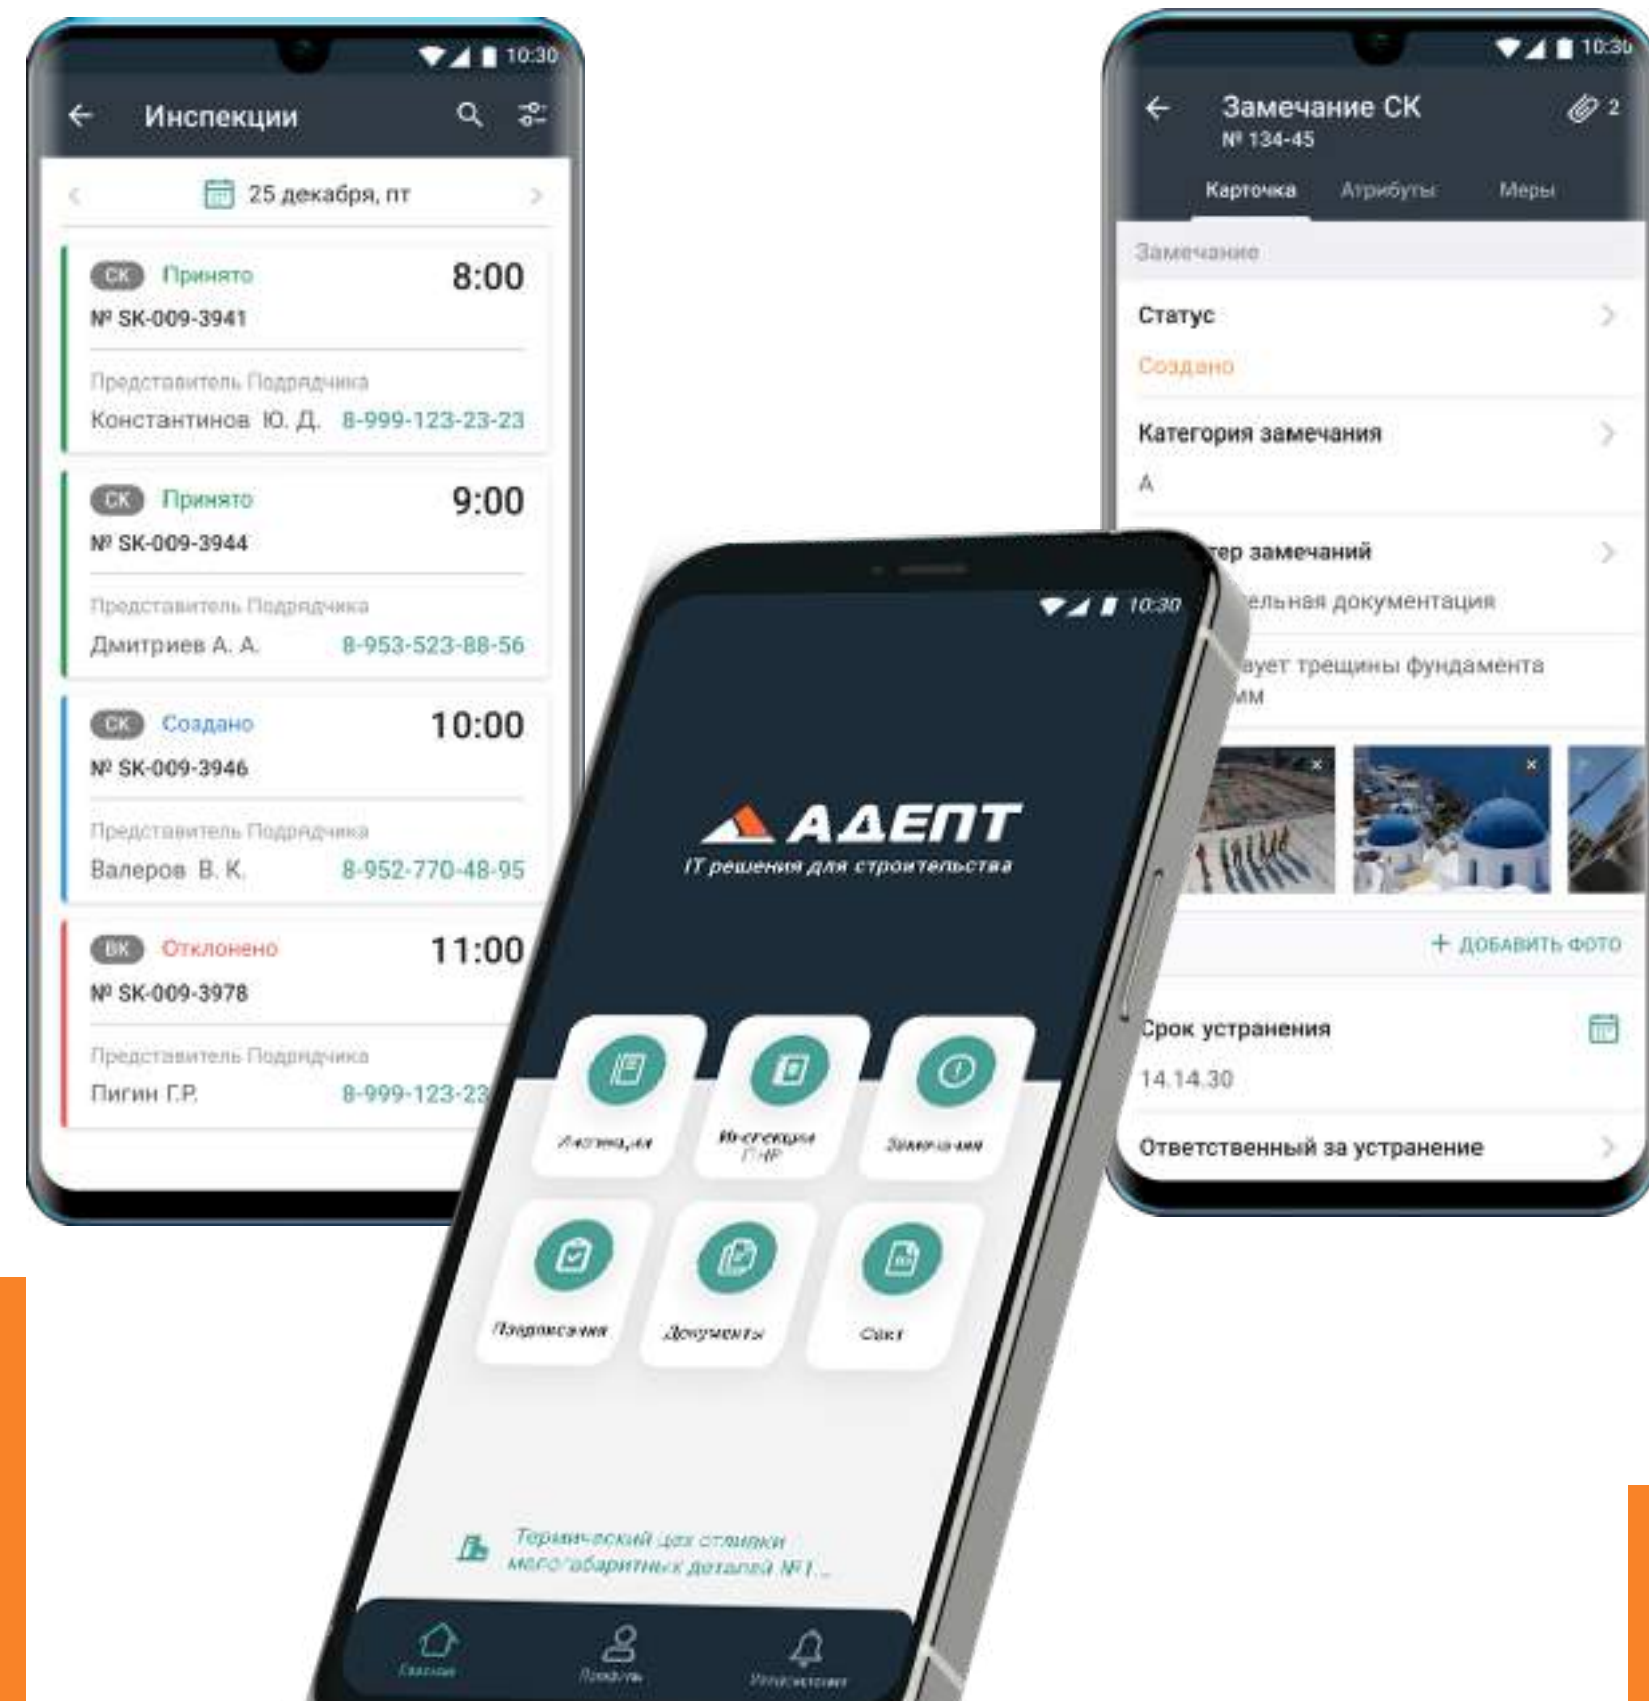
10:30

Инспекции

25 декабря, пт

СК Принято 8:00
№ SK-009-3941
Представитель Подрядчика
Константинов Ю. Д. 8-999-123-23-23

СК Принято 9:00
№ SK-009-3944
Представитель Подрядчика
Дмитриев А. А. 8-953-523-88-56

СК Создано 10:00
№ SK-009-3946
Представитель Подрядчика
Валеров В. К. 8-952-770-48-95

ВК Отклонено 11:00
№ SK-009-3978
Представитель Подрядчика
Пигин Г.Р. 8-999-123-23

10:30

Замечание СК
№ 134-45
2

Карточка Атрибуты Меры

Замечание

Статус
Создано

Категория замечания
А

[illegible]тер замечаний
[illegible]ельная документация

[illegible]ует трещины фундамента
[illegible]мм

+ ДОБАВИТЬ ФОТО

Срок устранения
14.14.30

Ответственный за устранение

10:30

АДЕПТ
IT решения для строительства

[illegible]
Инспекция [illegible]
Замечания
Подписания
Документы
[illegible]

Термический цех отливки негабаритных деталей №1...

Главная
Профиль
Уведомления